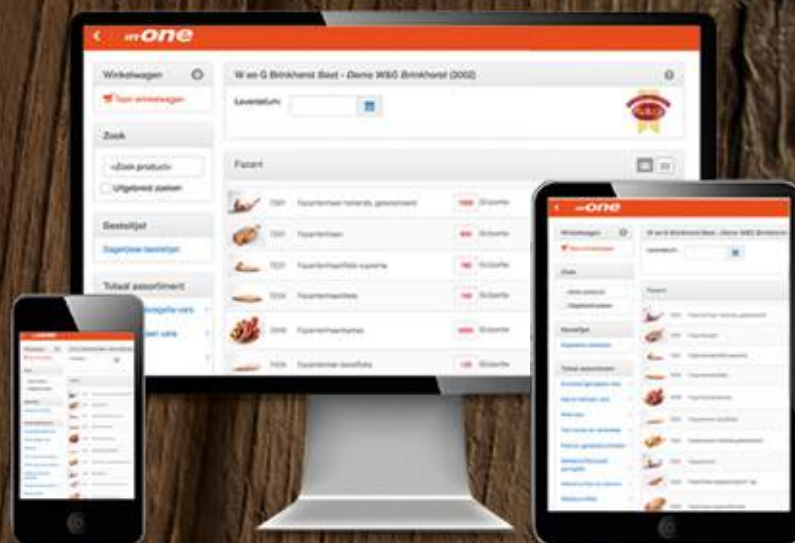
one

Winkelwagen
Toon winkelwagen

Zoek
<Zoek product>
Uitgebreid zoeken

Bestellijst
Dagelijkse bestellijst

Totaal assortiment

W en G Brinkhorst Best - Demo W&G Brinkhorst (2002)

Leverdatum:

Fazant

7201 Fazantenfilet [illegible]
7202 Fazantenham
7203 Fazantenfilets supreme
7204 Fazantenfilets
7205 Fazantenhammetjes
7206 Fazantenfilet bereid

one
W en G Brinkhorst Best - Demo W&G Brinkhorst